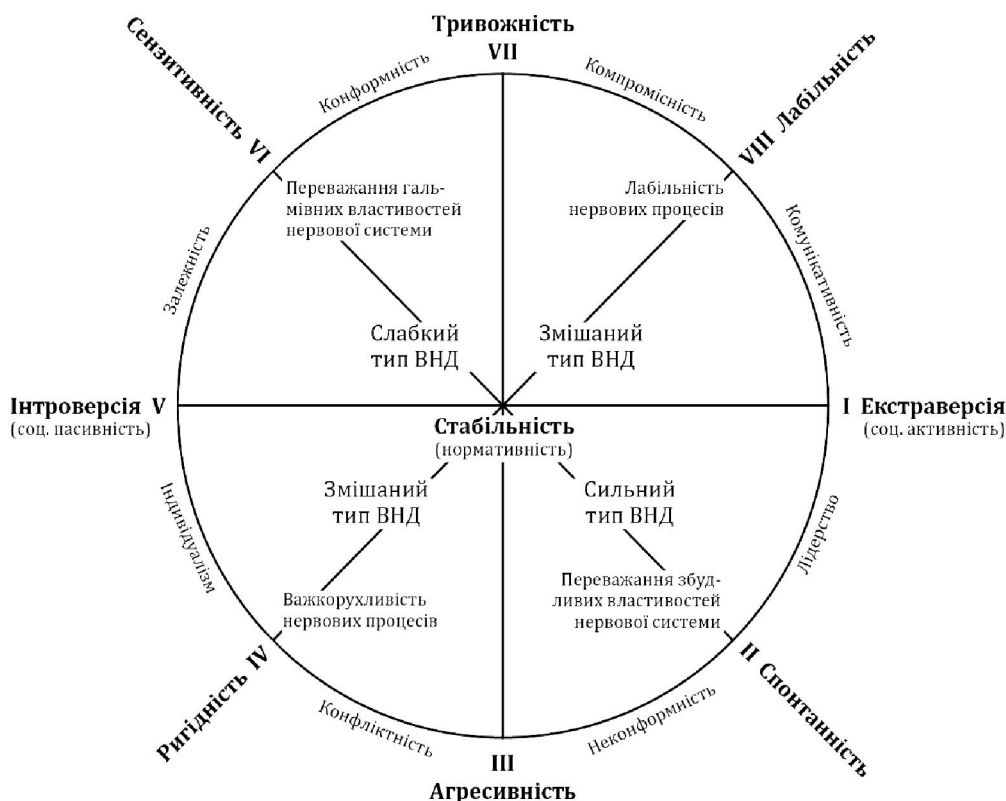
Тривожність
VII

Сензитивність VI

VIII Лабільність

Конформність

Компромісність

Переважання гальмівних властивостей нервової системи

Лабільність нервових процесів

Залежність

Комунікативність

Слабкий тип ВНД

Змішаний тип ВНД

Інтроверсія V
(соц. пасивність)

I Екстраверсія
(соц. активність)

Стабільність
(нормативність)

Індивідуалізм

Змішаний тип ВНД

Сильний тип ВНД

Лідерство

Важкорухливість нервових процесів

Переважання збудливих властивостей нервової системи

Ригідність IV

II Спонтанність

Конфліктність

Неконформність

III
Агресивність